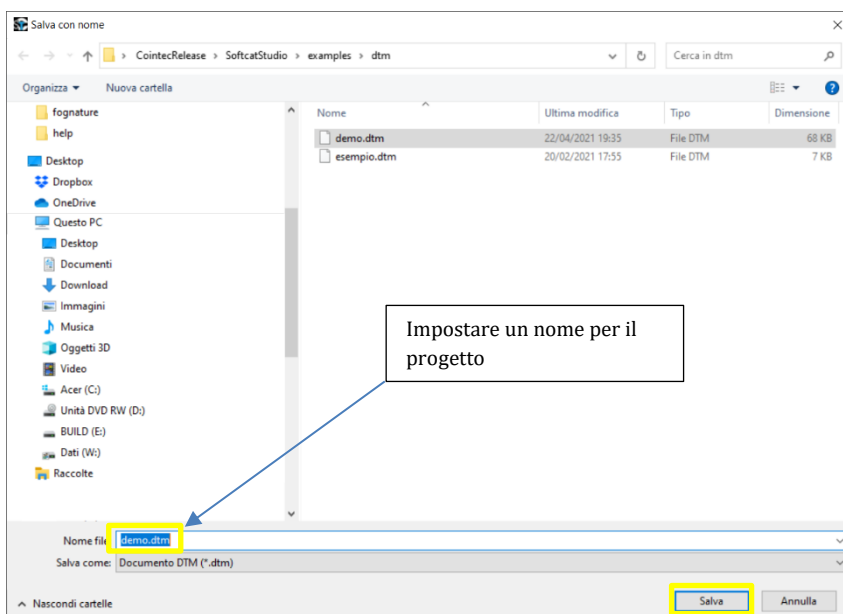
Salva con nome

CointecRelease > SoftcatStudio > examples > dtm

Cerca in dtm

Organizza ▾ Nuova cartella

fognature
help
Desktop
Dropbox
OneDrive
Questo PC
Desktop
Documenti
Download
Immagini
Musica
Oggetti 3D
Video
Acer (C:)
Unità DVD RW (D:)
BUILD (E:)
Dati (W:)
Raccolte

| Nome | Ultima modifica | Tipo | Dimensione |
|---|---|---|---|
| demo.dtm | 22/04/2021 19:35 | File DTM | 68 KB |
| esempio.dtm | 20/02/2021 17:55 | File DTM | 7 KB |

Impostare un nome per il progetto

Nome file: demo.dtm
Salva come: Documento DTM (*.dtm)

Nascondi cartelle

Salva Annulla